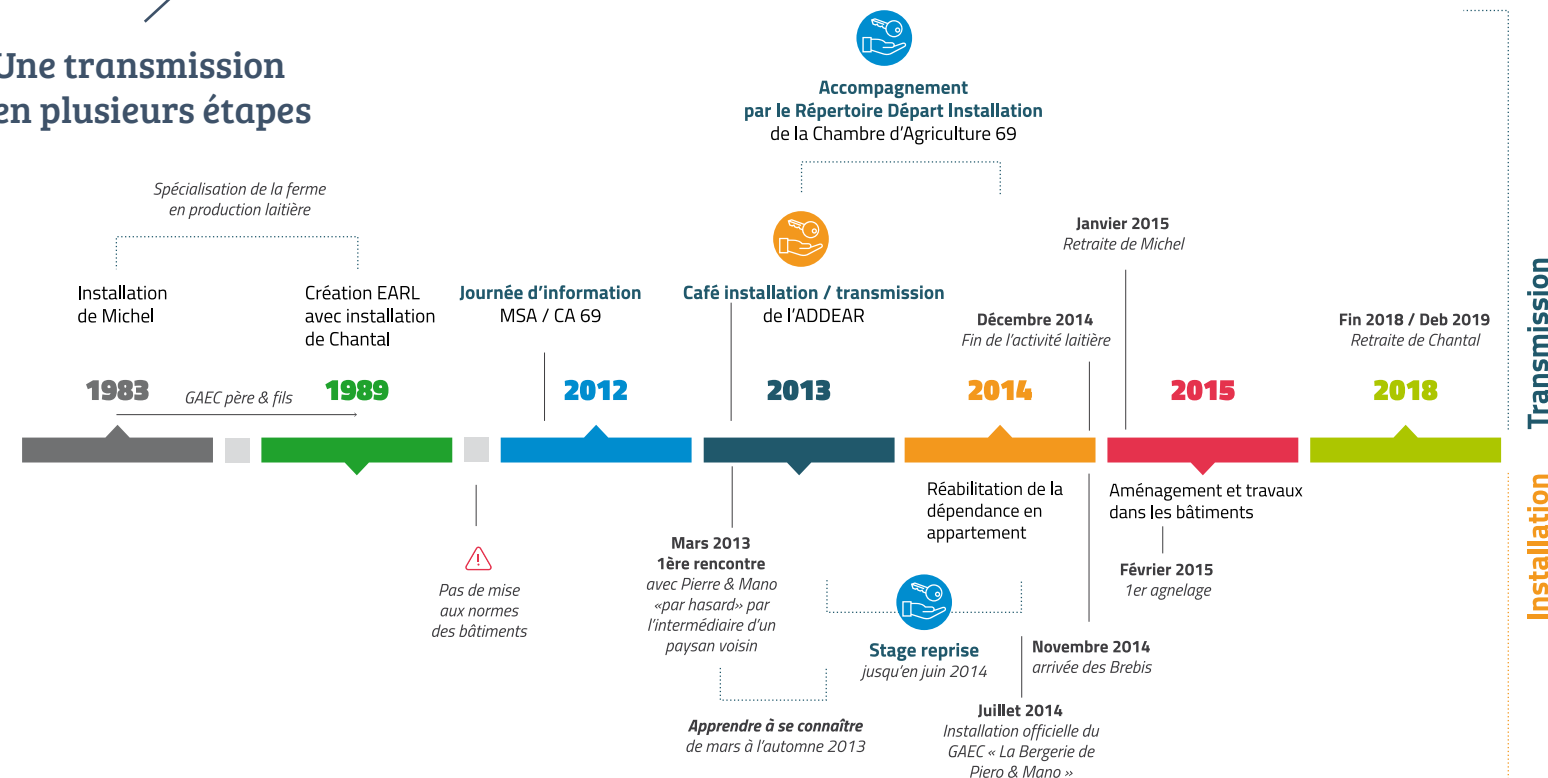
Une transmission en plusieurs étapes

Accompagnement par le Répertoire Départ Installation de la Chambre d'Agriculture 69

Spécialisation de la ferme en production laitière

Installation de Michel

Création EARL avec installation de Chantal

Journée d'information MSA / CA 69

Café installation / transmission de l'ADDEAR

Janvier 2015
Retraite de Michel

Décembre 2014
Fin de l'activité laitière

Fin 2018 / Deb 2019
Retraite de Chantal

1983 GAEC père & fils 1989 2012 2013 2014 2015 2018

Transmission

Installation

Pas de mise aux normes des bâtiments

Mars 2013
1ère rencontre
avec Pierre & Mano «par hasard» par l'intermédiaire d'un paysan voisin

Réabilitation de la dépendance en appartement

Aménagement et travaux dans les bâtiments

Février 2015
1er agnelage

Stage reprise
jusqu'en juin 2014

Novembre 2014
arrivée des Brebis

Apprendre à se connaître
de mars à l'automne 2013

Juillet 2014
Installation officielle du GAEC « La Bergerie de Piero & Mano »